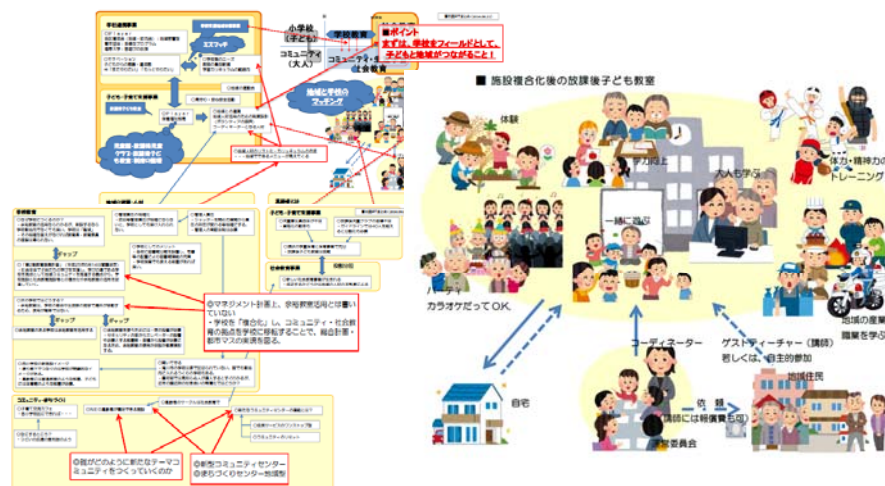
小学校（子ども）

学校教育

コミュニティ（大人）

コミュニティ・社会教育

■ポイント
まずは、学校をフィールドとして、子どもと地域がつながること！

地域と学校のマッチング

エスフィギ

◎マネジメント計画上、学校教育活用とは書いていない
・学校を「複合化」し、コミュニティ・社会教育の拠点を学校に移転することで、総合計画・都市マスの実現を図る。

◎館がどのように新たなテーマコミュニティをつくっていくのか

◎新型コミュニティセンター
◎まちづくりセンター地域館

■ 施設複合化後の放課後子ども教室

体験

学力向上

大人も学ぶ

体力・精神力のトレーニング

一緒に遊ぶ

パーティ
カラオケだってOK

地域の産業
職業を学ぶ

コーディネーター

ゲストティーチャー（講師）
若しくは、自主的参加

自宅

地域住民

依頼

講師には報償費も可

運営委員会